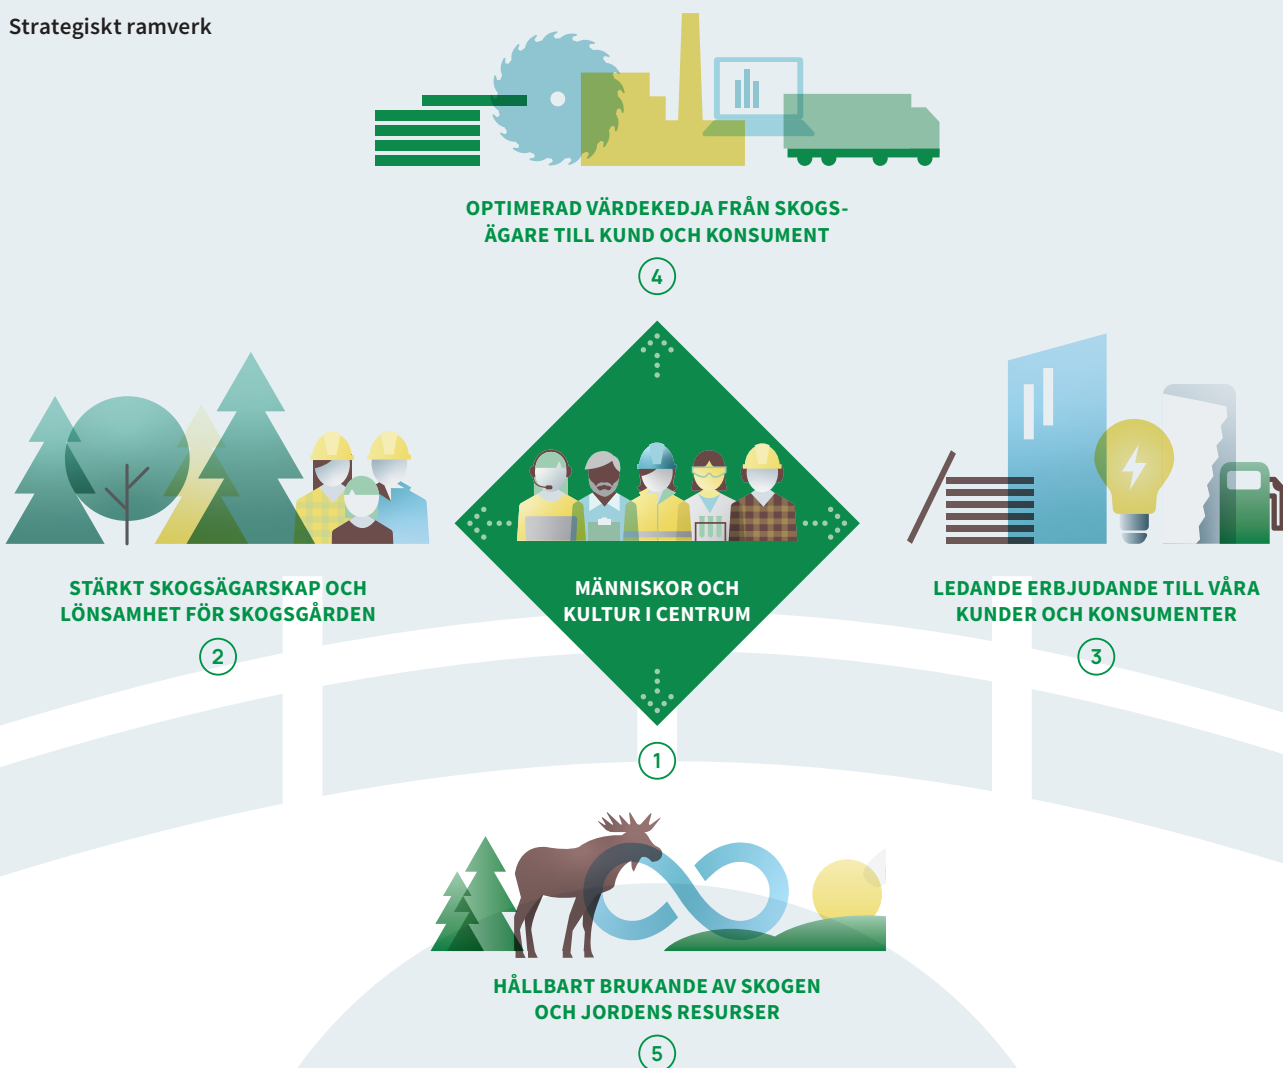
Strategiskt ramverk

OPTIMERAD VÄRDEKEDJA FRÅN SKOGSÄGARE TILL KUND OCH KONSUMENT

4

STÄRKT SKOGSÄGARSKAP OCH LÖNSAMHET FÖR SKOGSGÅRDEN

2

MÄNNISKOR OCH KULTUR I CENTRUM

LEDANDE ERBJUDANDE TILL VÅRA KUNDER OCH KONSUMENTER

3

1

HÅLLBART BRUKANDE AV SKOGEN OCH JORDENS RESURSER

5